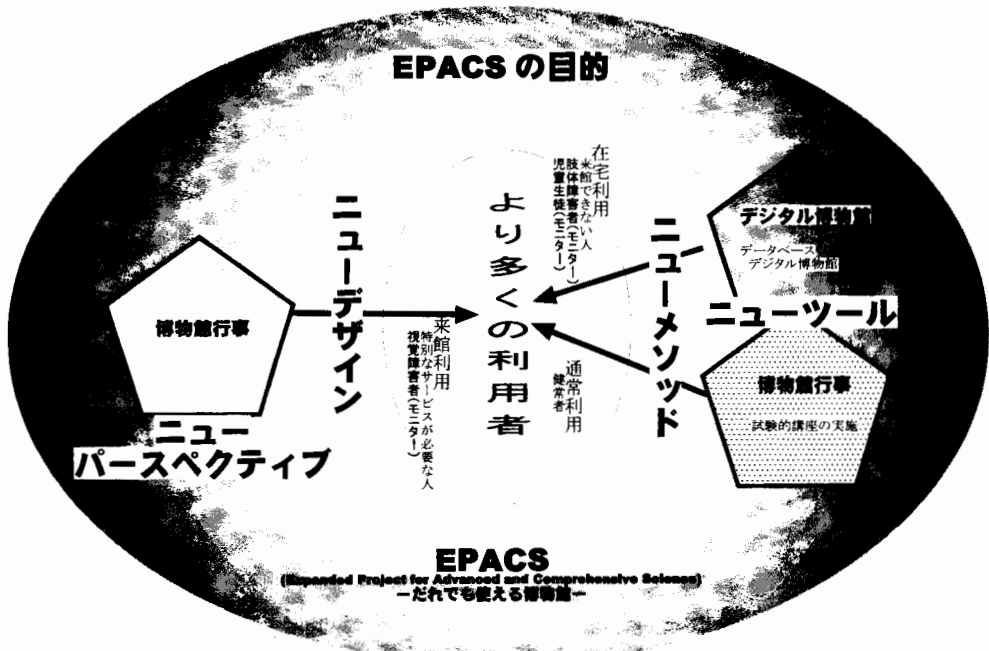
EPACS の目的

在宅利用
来館できない人
肢体障害者（モニター）
児童生徒（モニター）

より多くの利用者

ニューデザイン

ニューメソッド

デジタル博物館
データベース
デジタル博物館

ニューツール

博物館行事

ニュー
パースペクティブ

来館利用
特別なサービスが必要な人
視覚障害者（モニター）

通常利用
健常者

博物館行事
試験的講座の実施

EPACS
(Expanded Project for Advanced and Comprehensive Science)
−だれでも使える博物館−